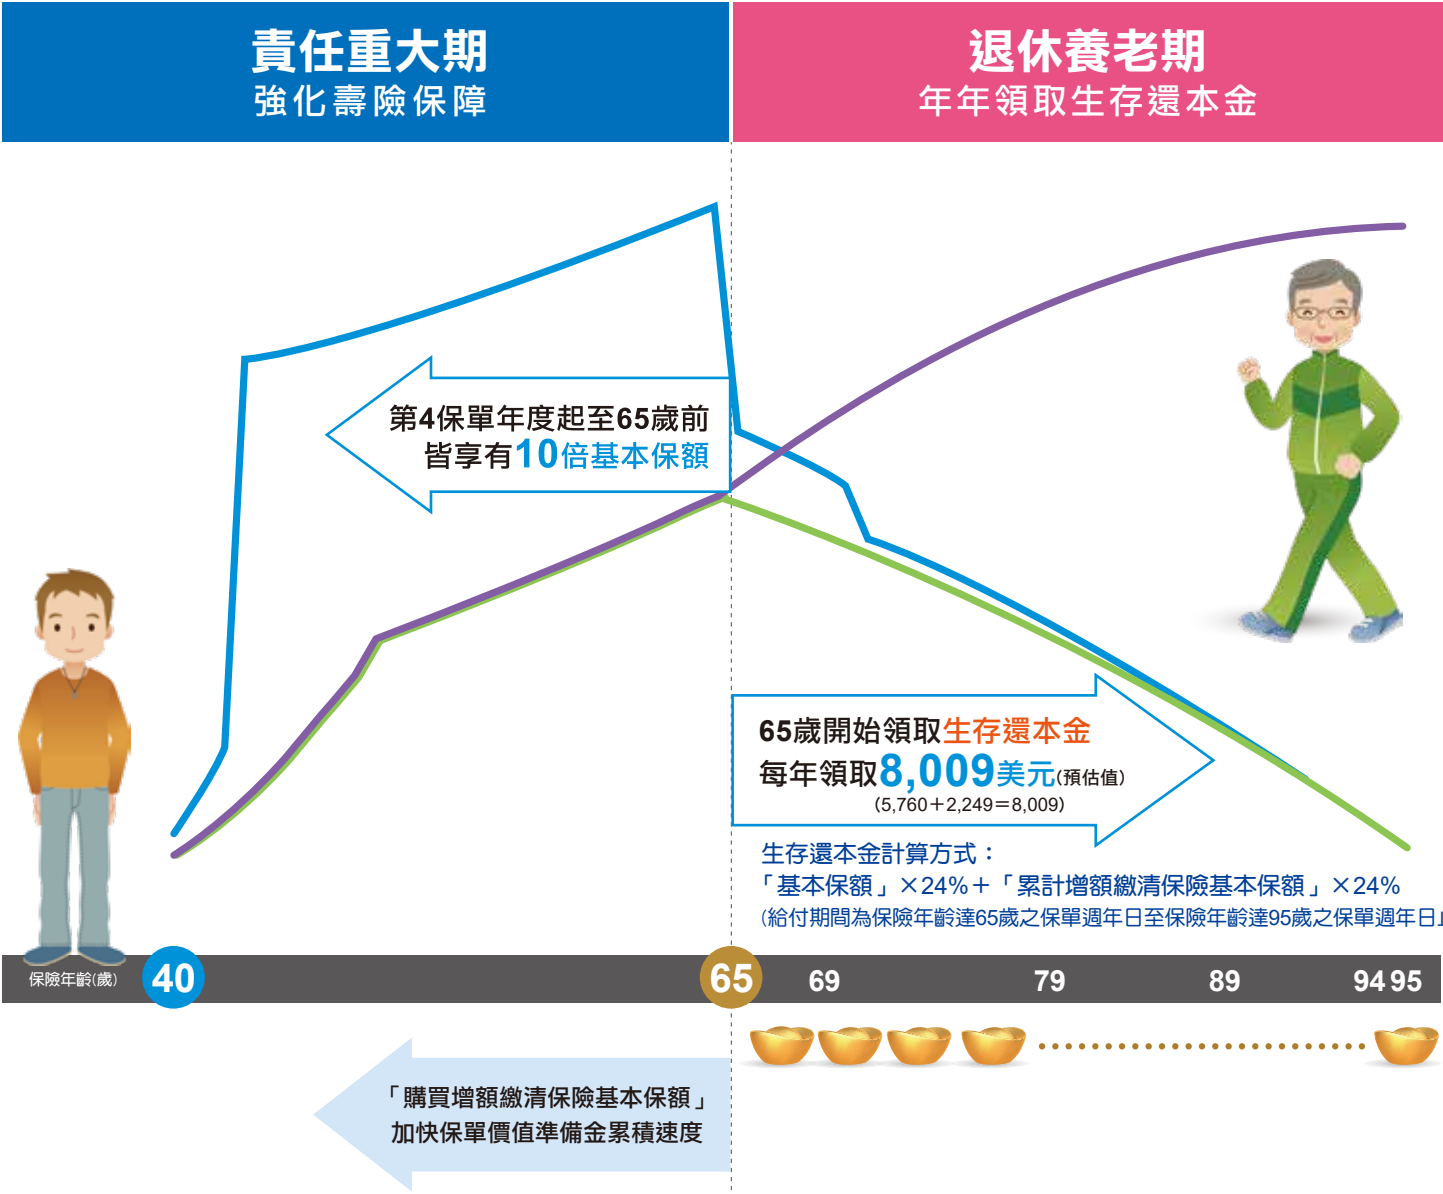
責任重大期
強化壽險保障

退休養老期
年年領取生存還本金

第4保單年度起至65歲前
皆享有10倍基本保額

65歲開始領取生存還本金
每年領取8,009美元(預估值)
(5,760+2,249=8,009)

生存還本金計算方式：
「基本保額」×24%+「累計增額繳清保險基本保額」×24%
(給付期間為保險年齡達65歲之保單週年日至保險年齡達95歲之保單週年日)

保險年齡(歲) 40 65 69 79 89 94 95

「購買增額繳清保險基本保額」
加快保單價值準備金累積速度